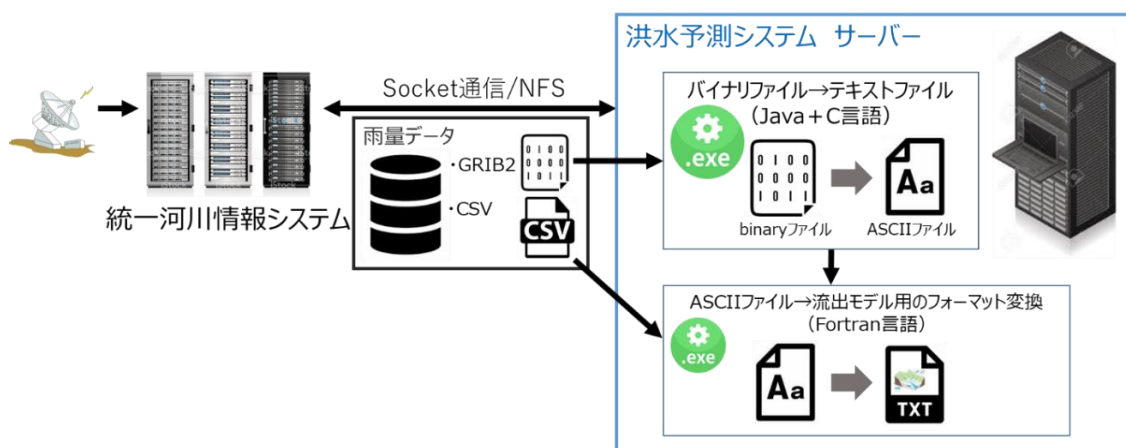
洪水予測システム　サーバー

Socket通信/NFS

統一河川情報システム

雨量データ
・GRIB2
・CSV

CSV

バイナリファイル→テキストファイル
（Java＋C言語）

.exe

0 1 0 0
0 0 1 1
0 1 0 1
1 0 1 1

binaryファイル

Aa

ASCIIファイル

ASCIIファイル→流出モデル用のフォーマット変換
（Fortran言語）

.exe

Aa

TXT